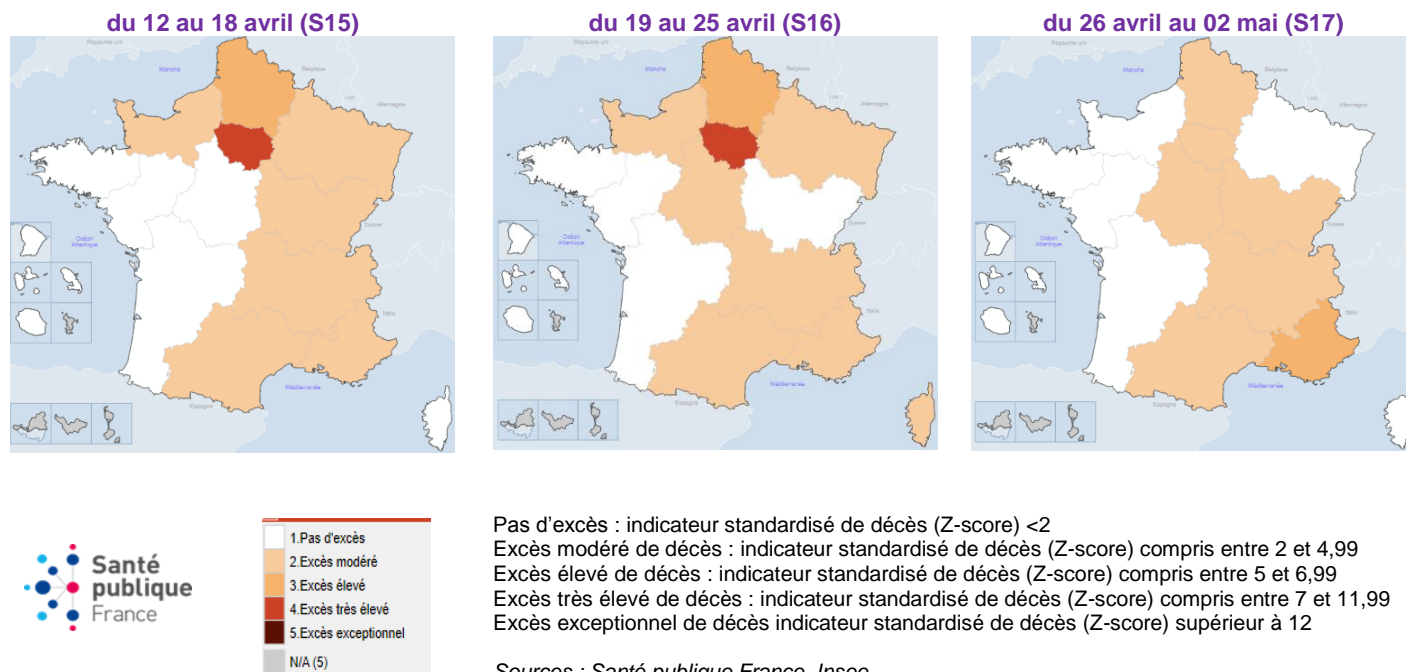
du 12 au 18 avril (S15)

Royaume-Uni
Manche
Belgique
Lux.
Allemagne
Suisse
Océan Atlantique
Italie
Espagne
Méditerranée

du 19 au 25 avril (S16)

Royaume-Uni
Manche
Belgique
Lux.
Allemagne
Suisse
Océan Atlantique
Italie
Espagne
Méditerranée

du 26 avril au 02 mai (S17)

Royaume-Uni
Manche
Belgique
Lux.
Allemagne
Suisse
Océan Atlantique
Italie
Espagne
Méditerranée

Santé publique France

1.Pas d'excès
2.Excès modéré
3.Excès élevé
4.Excès très élevé
5.Excès exceptionnel
N/A (5)

Pas d'excès : indicateur standardisé de décès (Z-score) <2
Excès modéré de décès : indicateur standardisé de décès (Z-score) compris entre 2 et 4,99
Excès élevé de décès : indicateur standardisé de décès (Z-score) compris entre 5 et 6,99
Excès très élevé de décès : indicateur standardisé de décès (Z-score) compris entre 7 et 11,99
Excès exceptionnel de décès indicateur standardisé de décès (Z-score) supérieur à 12

Sources : Santé publique France, Insee